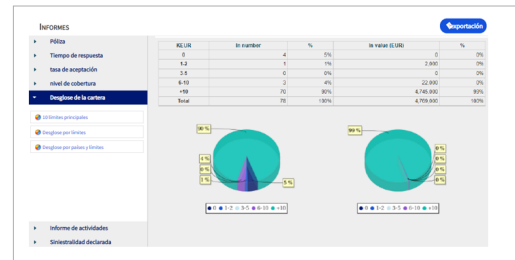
INFORMES

Exportación

Póliza
Tiempo de respuesta
tasa de aceptación
nivel de cobertura
Desglose de la cartera

10 límites principales
Desglose por límites
Desglose por países y límites

| KEUR | In number | % | In value (EUR) | % |
|---|---|---|---|---|
| 0 | 4 | 5% | 0 | 0% |
| 1-2 | 1 | 1% | 2.900 | 0% |
| 3-5 | 0 | 0% | 0 | 0% |
| 6-10 | 3 | 4% | 22.900 | 0% |
| +10 | 70 | 90% | 4.746.900 | 99% |
| Total | 78 | 100% | 4.769.900 | 100% |

90 %
4 %
0 %
1 %
5 %

0 1-2 3-5 6-10 +10

99 %
0 %
0 %
0 %
0 %

0 1-2 3-5 6-10 +10

Informe de actividades
Siniestralidad declarada